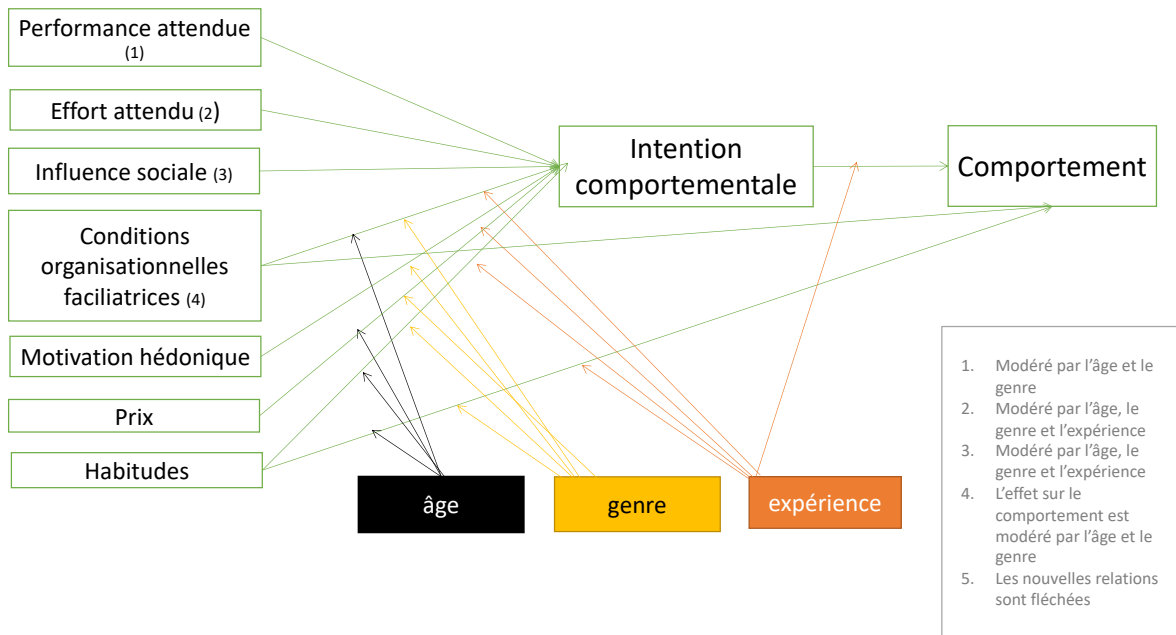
Performance attendue (1)

Effort attendu (2)

Influence sociale (3)

Conditions organisationnelles faciliatrices (4)

Motivation hédonique

Prix

Habitudes

Intention comportementale

Comportement

âge

genre

expérience

1. Modéré par l'âge et le genre
2. Modéré par l'âge, le genre et l'expérience
3. Modéré par l'âge, le genre et l'expérience
4. L'effet sur le comportement est modéré par l'âge et le genre
5. Les nouvelles relations sont fléchées